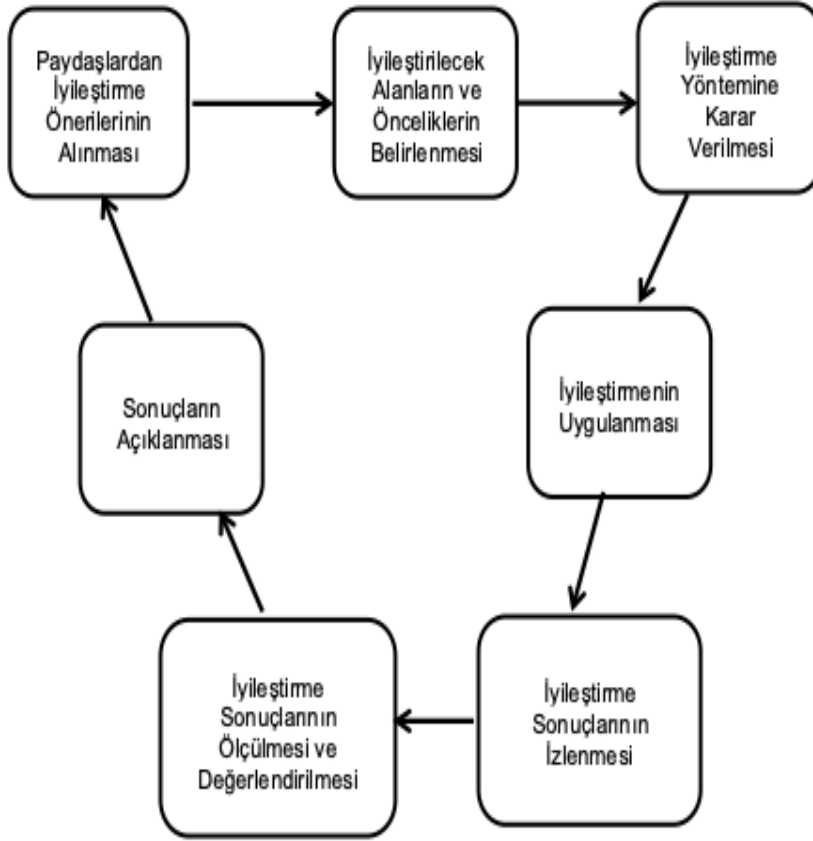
Paydaşlardan İyileştirme Önerilerinin Alınması

İyileştirilecek Alanların ve Önceliklerin Belirlenmesi

İyileştirme Yöntemine Karar Verilmesi

İyileştirmenin Uygulanması

İyileştirme Sonuçlarının İzlenmesi

İyileştirme Sonuçlarının Ölçülmesi ve Değerlendirilmesi

Sonuçların Açıklanması